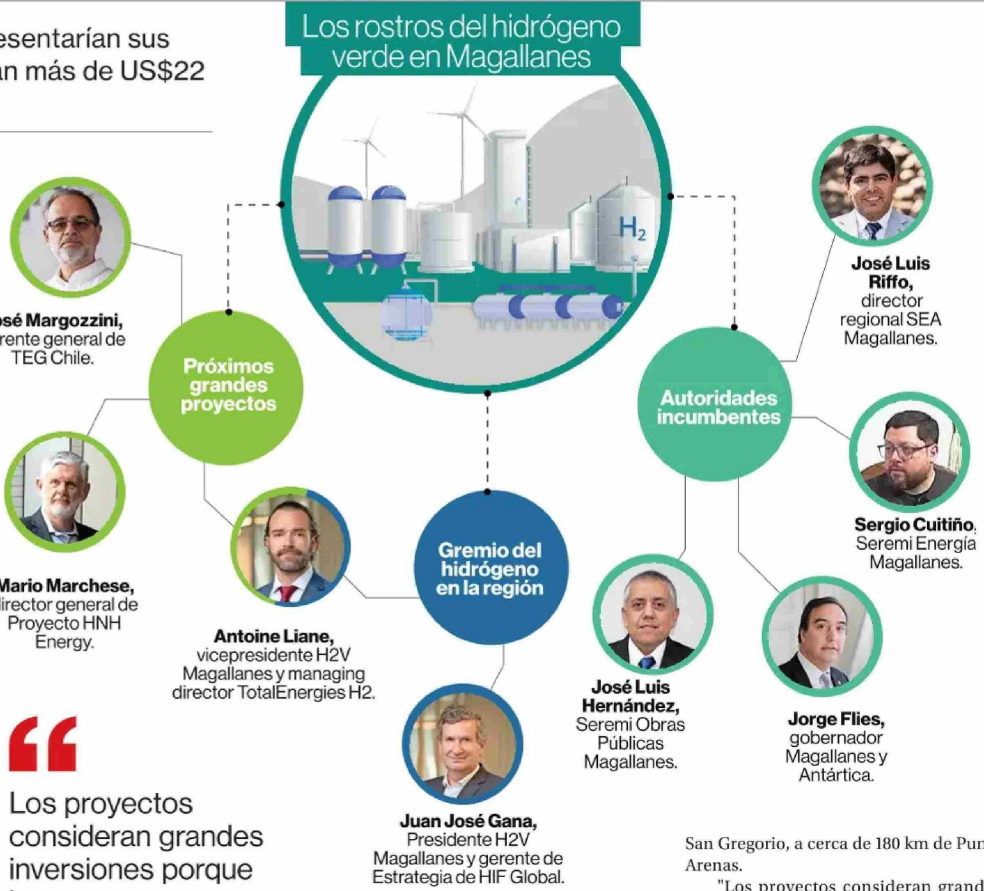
esentarían sus
an más de US$22

Los rostros del hidrógeno verde en Magallanes

$H_2$

osé Margozzini, rente general de TEG Chile.

Próximos grandes proyectos

Mario Marchese, director general de Proyecto HNH Energy.

Antoine Liane, vicepresidente H2V Magallanes y managing director TotalEnergies H2.

Gremio del hidrógeno en la región

Juan José Gana, Presidente H2V Magallanes y gerente de Estrategia de HIF Global.

Autoridades incumbentes

José Luis Riffo, director regional SEA Magallanes.

Sergio Cuitiño, Seremi Energía Magallanes.

José Luis Hernández, Seremi Obras Públicas Magallanes.

Jorge Flies, gobernador Magallanes y Antártica.

“

Los proyectos consideran grandes inversiones porque

San Gregorio, a cerca de 180 km de Pu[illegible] Arenas.

"Los proyectos consideran grand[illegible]